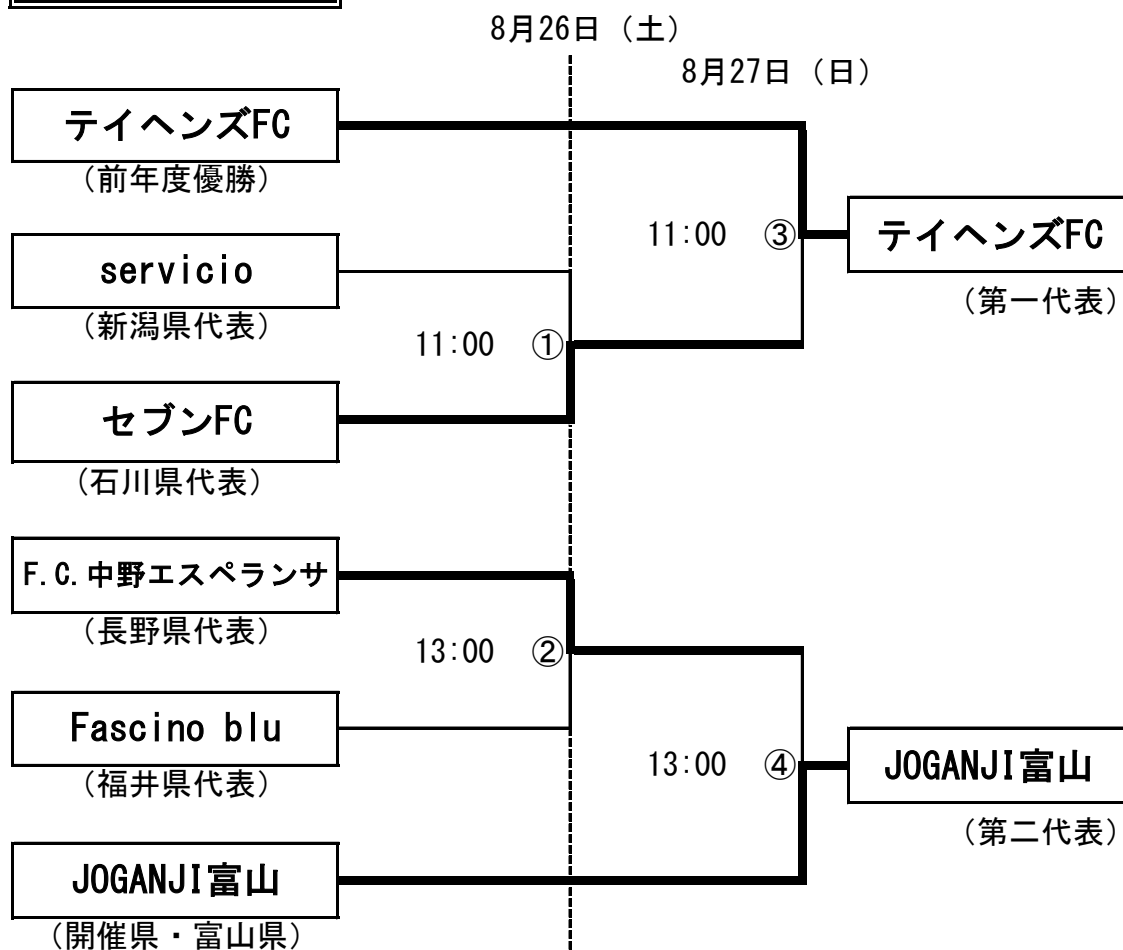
8月26日（土）

8月27日（日）

テイヘンズFC
（前年度優勝）

servicio
（新潟県代表）

11:00 ①

セブンFC
（石川県代表）

11:00 ③

テイヘンズFC
（第一代表）

F.C.中野エスペランサ
（長野県代表）

13:00 ②

Fascino blu
（福井県代表）

JOGANJI富山
（開催県・富山県）

13:00 ④

JOGANJI富山
（第二代表）